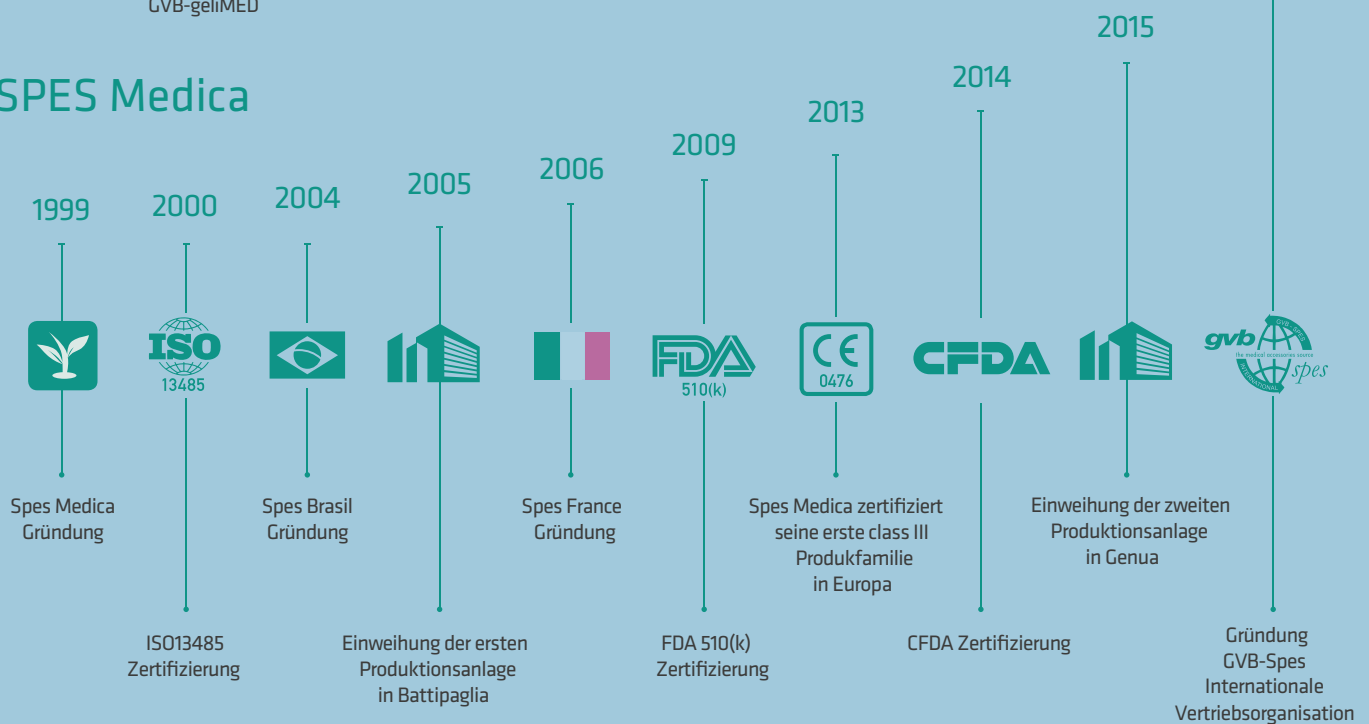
GVB-geliMED

SPES Medica

1999

2000

2004

2005

2006

2009

2013

2014

2015

ISO
13485

FDA
510(k)

CE
0476

CFDA

gvb
the medical accessories source
GVB-SPES
INTERNATIONAL
spes

Spes Medica Gründung

Spes Brasil Gründung

Spes France Gründung

Spes Medica zertifiziert seine erste class III Produkfamilie in Europa

Einweihung der zweiten Produktionsanlage in Genua

ISO13485 Zertifizierung

Einweihung der ersten Produktionsanlage in Battipaglia

FDA 510(k) Zertifizierung

CFDA Zertifizierung

Gründung GVB-Spes Internationale Vertriebsorganisation